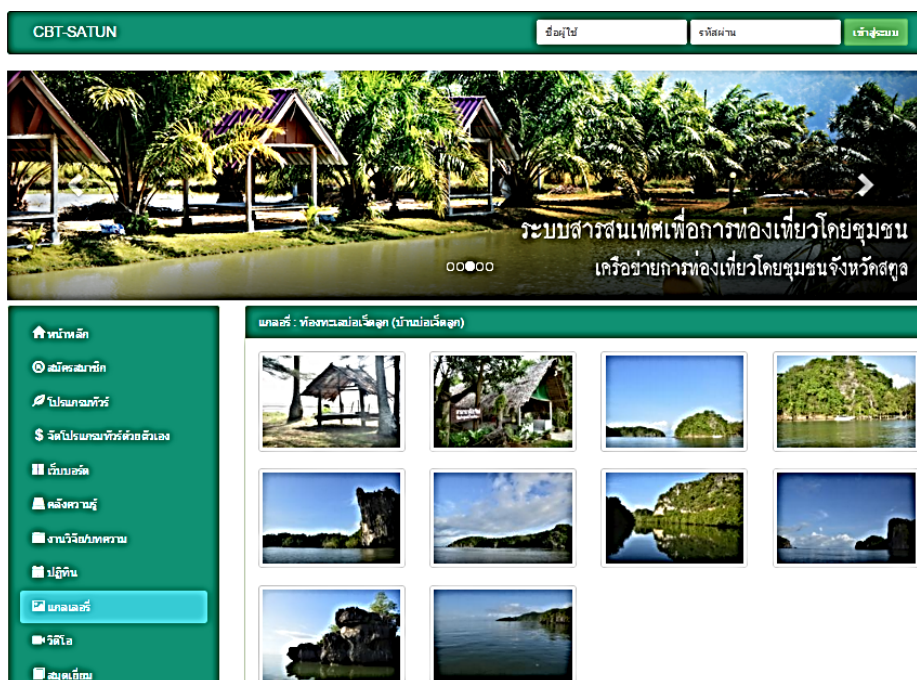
CBT-SATUN

ชื่อผู้ใช้

รหัสผ่าน

เข้าสู่ระบบ

ระบบสารสนเทศเพื่อการท่องเที่ยวโดยชุมชน

เครือข่ายการท่องเที่ยวโดยชุมชนจังหวัดสตูล

หน้าหลัก

สมัครสมาชิก

โปรแกรมทัวร์

จัดโปรแกรมทัวร์ด้วยตัวเอง

เว็บบอร์ด

คลังความรู้

งานวิจัย/บทความ

ปฏิทิน

แกลเลอรี่

วิดีโอ

สมุดเยี่ยม

แกลเลอรี่ : ท่องทะเลบ่อเจ็ดลูก (บ้านบ่อเจ็ดลูก)